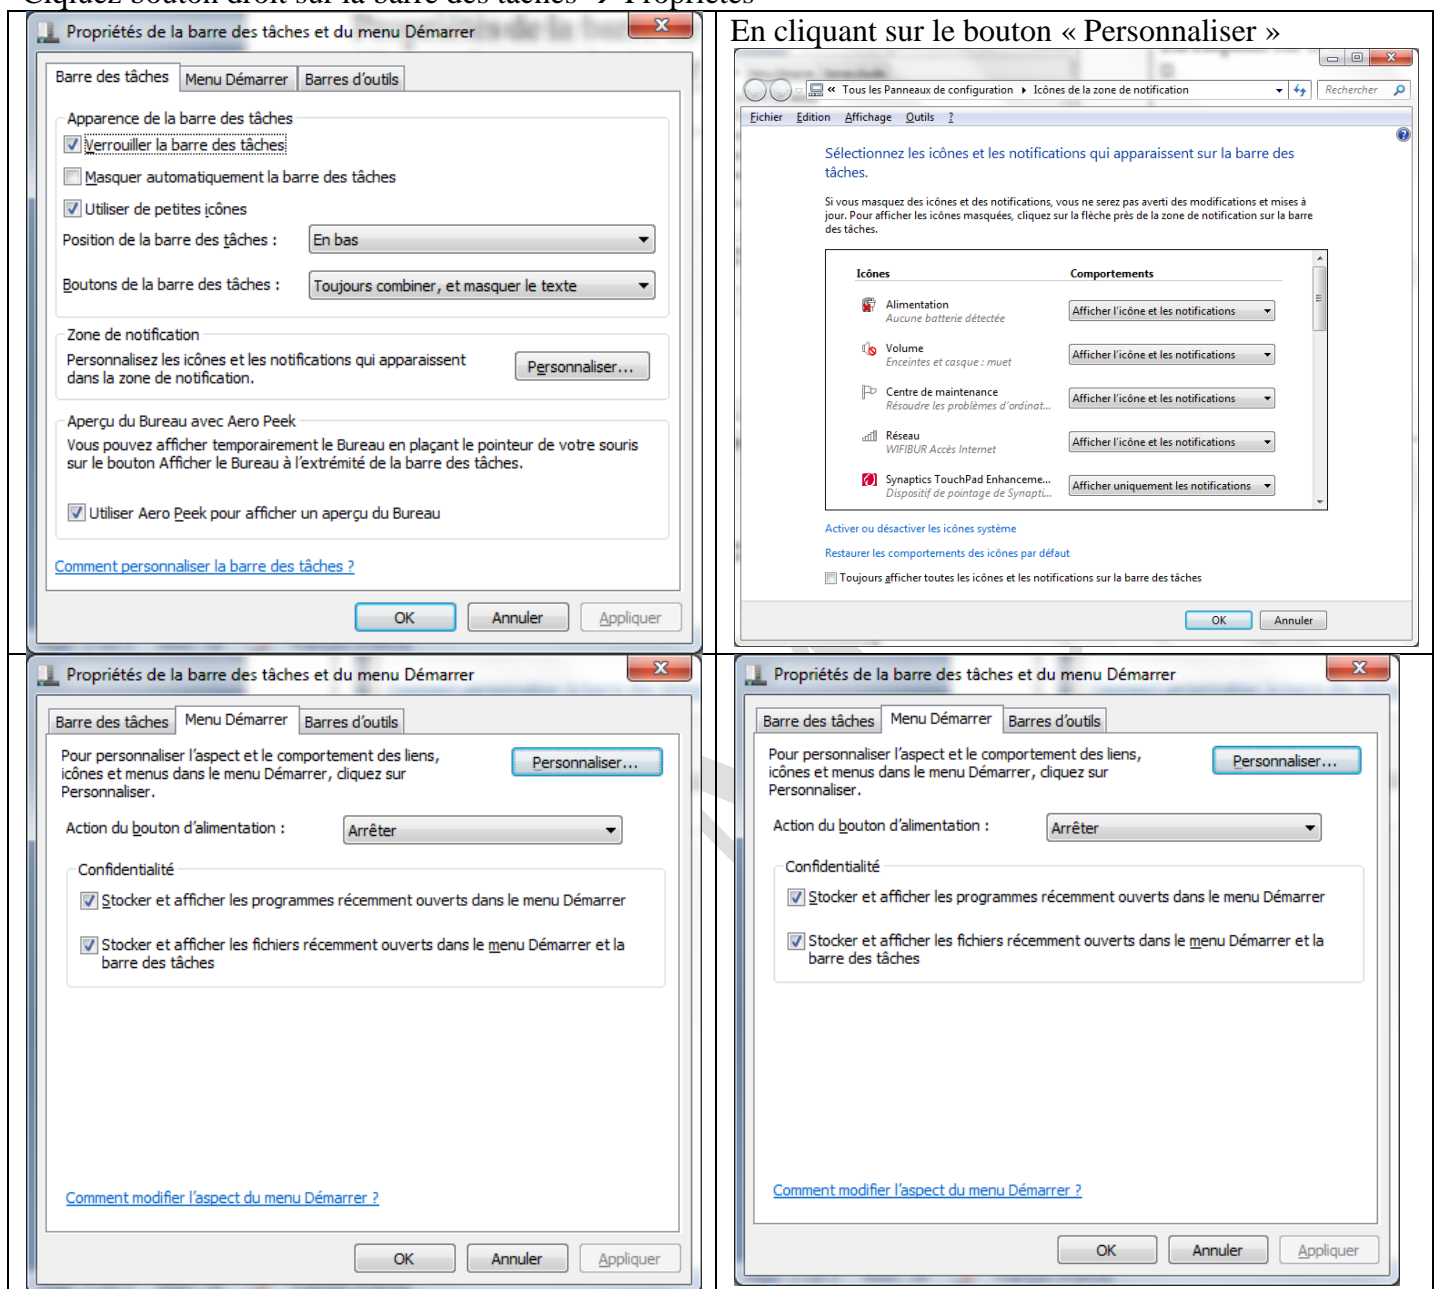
Cliquez bouton droit sur la barre des tâches → Propriétés

Propriétés de la barre des tâches et du menu Démarrer

Barre des tâches | Menu Démarrer | Barres d'outils

Apparence de la barre des tâches
Verrouiller la barre des tâches
Masquer automatiquement la barre des tâches
Utiliser de petites icônes
Position de la barre des tâches : En bas
Boutons de la barre des tâches : Toujours combiner, et masquer le texte

Zone de notification
Personnalisez les icônes et les notifications qui apparaissent dans la zone de notification. Personnaliser...

Aperçu du Bureau avec Aero Peek
Vous pouvez afficher temporairement le Bureau en plaçant le pointeur de votre souris sur le bouton Afficher le Bureau à l'extrémité de la barre des tâches.
Utiliser Aero Peek pour afficher un aperçu du Bureau

Comment personnaliser la barre des tâches ?

OK Annuler Appliquer

En cliquant sur le bouton « Personnaliser »

« Tous les Panneaux de configuration ▸ Icônes de la zone de notification
Rechercher
Fichier Edition Affichage Outils ?

Sélectionnez les icônes et les notifications qui apparaissent sur la barre des tâches.

Si vous masquez des icônes et des notifications, vous ne serez pas averti des modifications et mises à jour. Pour afficher les icônes masquées, cliquez sur la flèche près de la zone de notification sur la barre des tâches.

| Icônes | Comportements |
|---|---|
| Alimentation Aucune batterie détectée | Afficher l'icône et les notifications |
| Volume Enceintes et casque : muet | Afficher l'icône et les notifications |
| Centre de maintenance Résoudre les problèmes d'ordinat... | Afficher l'icône et les notifications |
| Réseau WIFIBUR Accès Internet | Afficher l'icône et les notifications |
| Synaptics TouchPad Enhanceme... Dispositif de pointage de Synapti... | Afficher uniquement les notifications |

Activer ou désactiver les icônes système
Restaurer les comportements des icônes par défaut
Toujours afficher toutes les icônes et les notifications sur la barre des tâches

OK Annuler

Propriétés de la barre des tâches et du menu Démarrer

Barre des tâches | Menu Démarrer | Barres d'outils

Pour personnaliser l'aspect et le comportement des liens, icônes et menus dans le menu Démarrer, cliquez sur Personnaliser. Personnaliser...

Action du bouton d'alimentation : Arrêter

Confidentialité
Stocker et afficher les programmes récemment ouverts dans le menu Démarrer
Stocker et afficher les fichiers récemment ouverts dans le menu Démarrer et la barre des tâches

Comment modifier l'aspect du menu Démarrer ?

OK Annuler Appliquer

Propriétés de la barre des tâches et du menu Démarrer

Barre des tâches | Menu Démarrer | Barres d'outils

Pour personnaliser l'aspect et le comportement des liens, icônes et menus dans le menu Démarrer, cliquez sur Personnaliser. Personnaliser...

Action du bouton d'alimentation : Arrêter

Confidentialité
Stocker et afficher les programmes récemment ouverts dans le menu Démarrer
Stocker et afficher les fichiers récemment ouverts dans le menu Démarrer et la barre des tâches

Comment modifier l'aspect du menu Démarrer ?

OK Annuler Appliquer